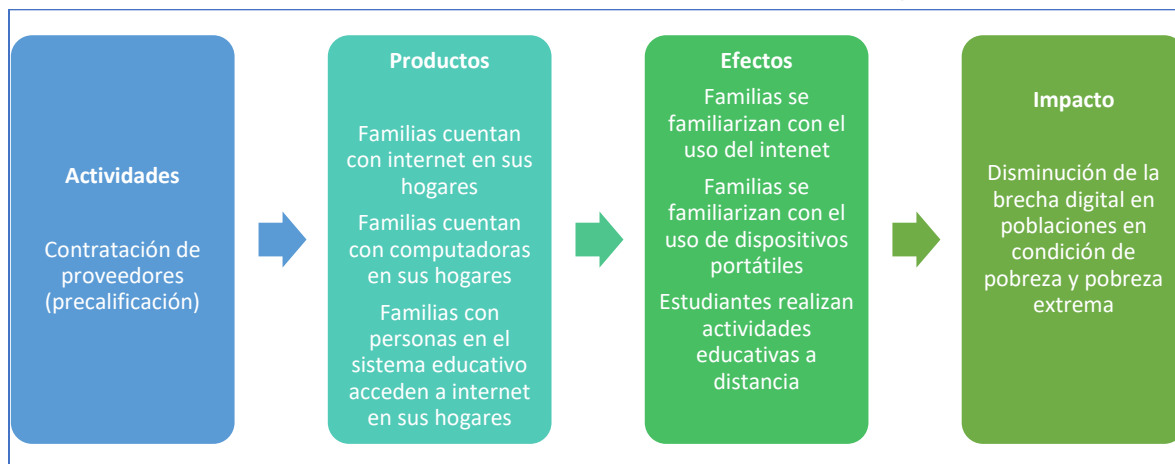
Actividades

Contratación de proveedores (precalificación)

Productos

Familias cuentan con internet en sus hogares

Familias cuentan con computadoras en sus hogares

Familias con personas en el sistema educativo acceden a internet en sus hogares

Efectos

Familias se familiarizan con el uso del intenet

Familias se familiarizan con el uso de dispositivos portátiles

Estudiantes realizan actividades educativas a distancia

Impacto

Disminución de la brecha digital en poblaciones en condición de pobreza y pobreza extrema